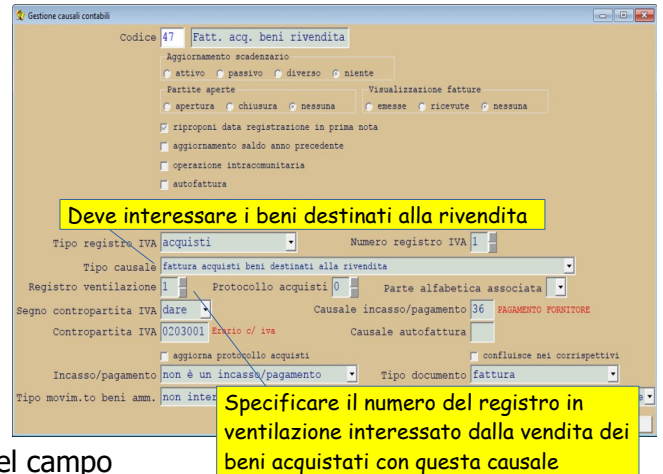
Gestione causali contabili

Codice 47 Fatt. acq. beni rivendita

Aggiornamento scadenzario
attivo passivo diverso niente

Partite aperte
apertura chiusura nessuna

Visualizzazione fatture
emesse ricevute nessuna

riproponi data registrazione in prima nota
aggiornamento saldo anno precedente
operazione intracomunitaria
autofattura

Deve interessare i beni destinati alla rivendita

Tipo registro IVA acquisti
Numero registro IVA 1
Tipo causale fattura acquisti beni destinati alla rivendita
Registro ventilazione 1
Protocollo acquisti 0
Parte alfabetica associata
Segno contropartita IVA dare
Causale incasso/pagamento 36 PAGAMENTO FORNITORE
Contropartita IVA 0203001 Erario c/ iva
Causale autofattura
aggiorna protocollo acquisti
confluisce nei corrispettivi
Incasso/pagamento non è un incasso/pagamento
Tipo documento fattura
Tipo movim.to beni amm. non inter

Specificare il numero del registro in ventilazione interessato dalla vendita dei beni acquistati con questa causale

el campo